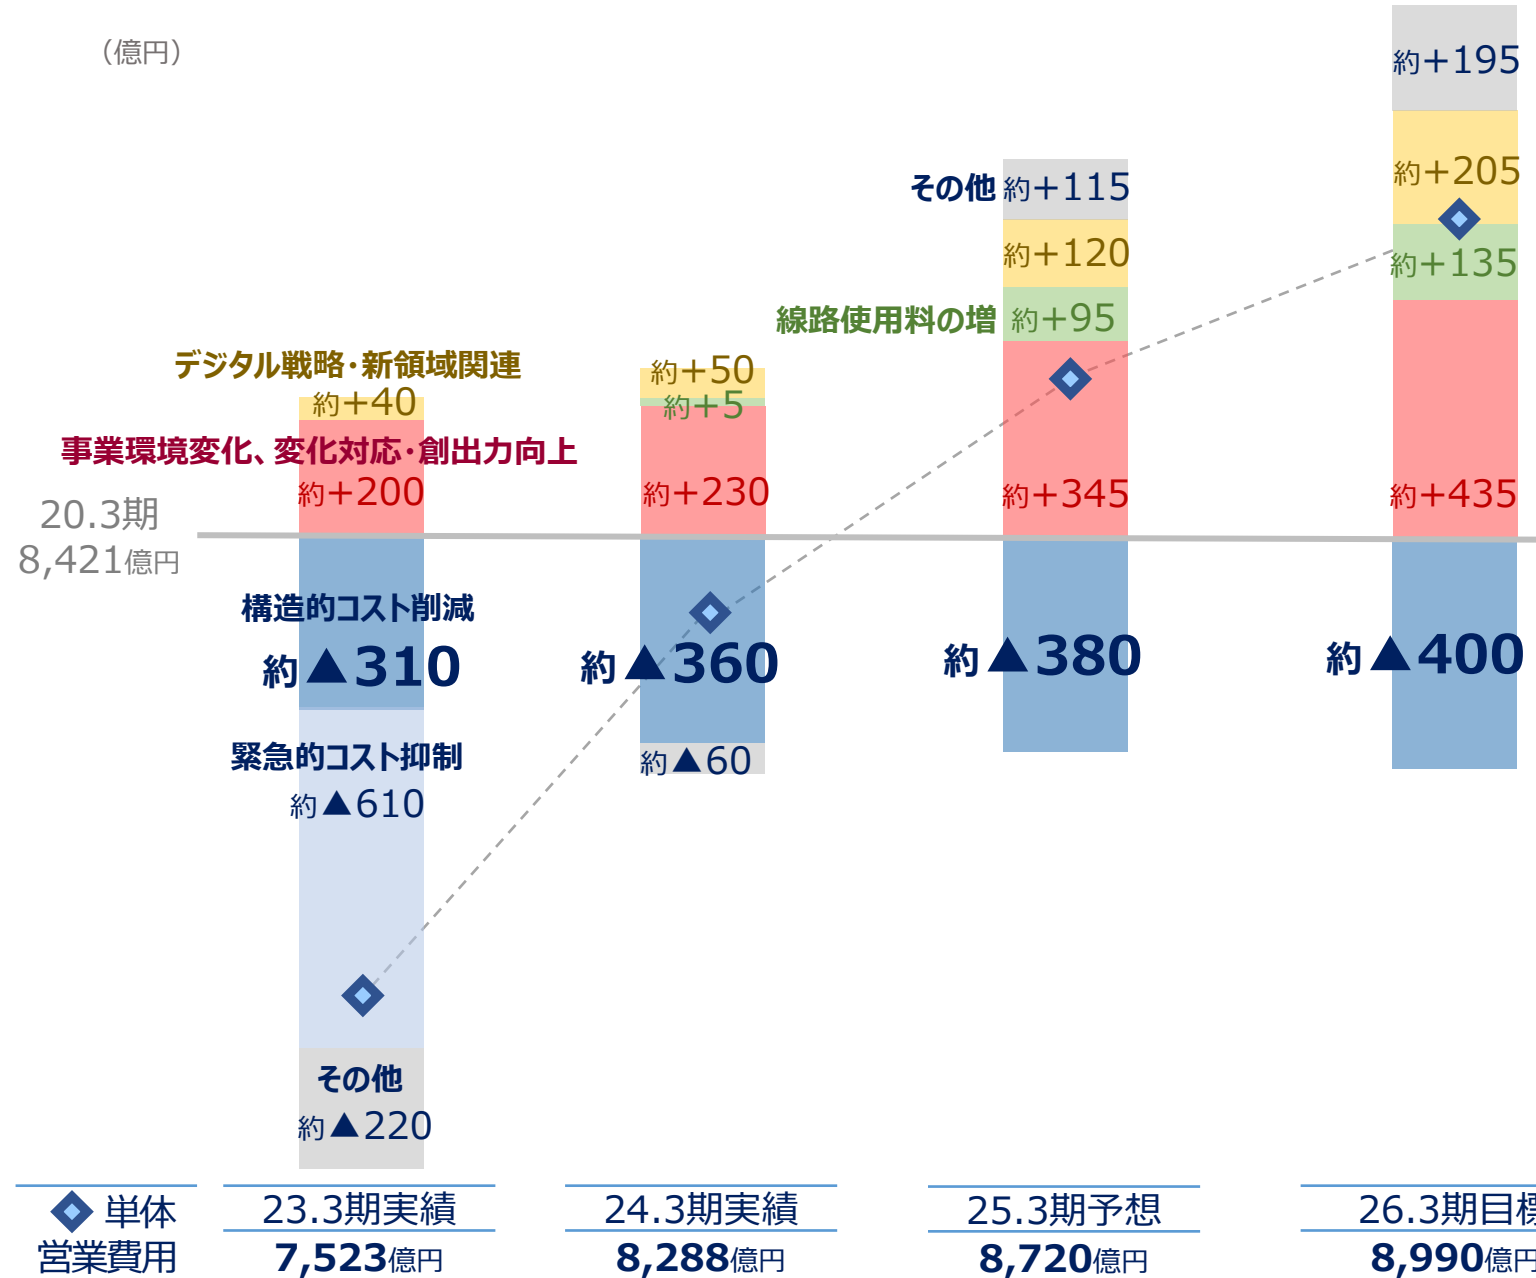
（億円）

約+195
約+205
約+135
約+435
約▲400

その他 約+115
約+120
線路使用料の増 約+95
約+345
約▲380

約+50
約+5
約+230
約▲360
約▲60

デジタル戦略・新領域関連
約+40
事業環境変化、変化対応・創出力向上
約+200

20.3期
8,421億円

構造的コスト削減
約▲310
緊急的コスト抑制
約▲610
その他
約▲220

単体
営業費用

23.3期実績
7,523億円

24.3期実績
8,288億円

25.3期予想
8,720億円

26.3期目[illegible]
8,990億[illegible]